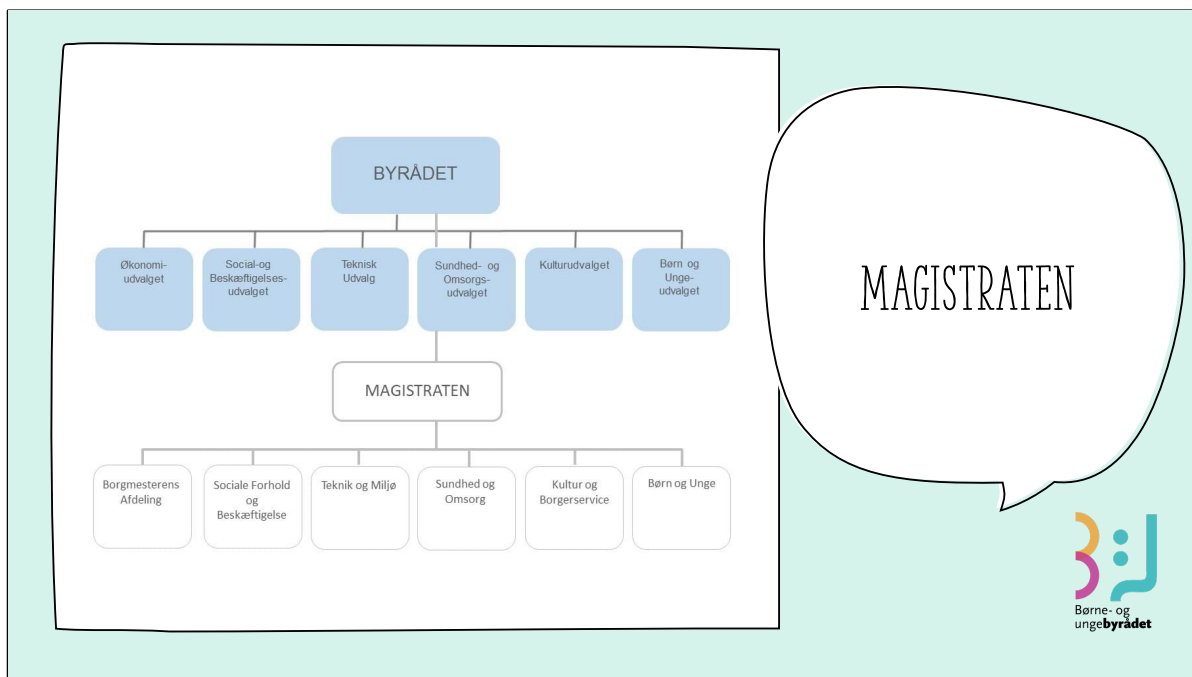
BYRÅDET

Økonomi-udvalget

Social-og Beskæftigelses-udvalget

Teknisk Udvalg

Sundhed- og Omsorgs-udvalget

Kulturudvalget

Børn og Unge-udvalget

MAGISTRATEN

Borgmesterens Afdeling

Sociale Forhold og Beskæftigelse

Teknik og Miljø

Sundhed og Omsorg

Kultur og Borgerservice

Børn og Unge

MAGISTRATEN

Børne- og ungebyrådet